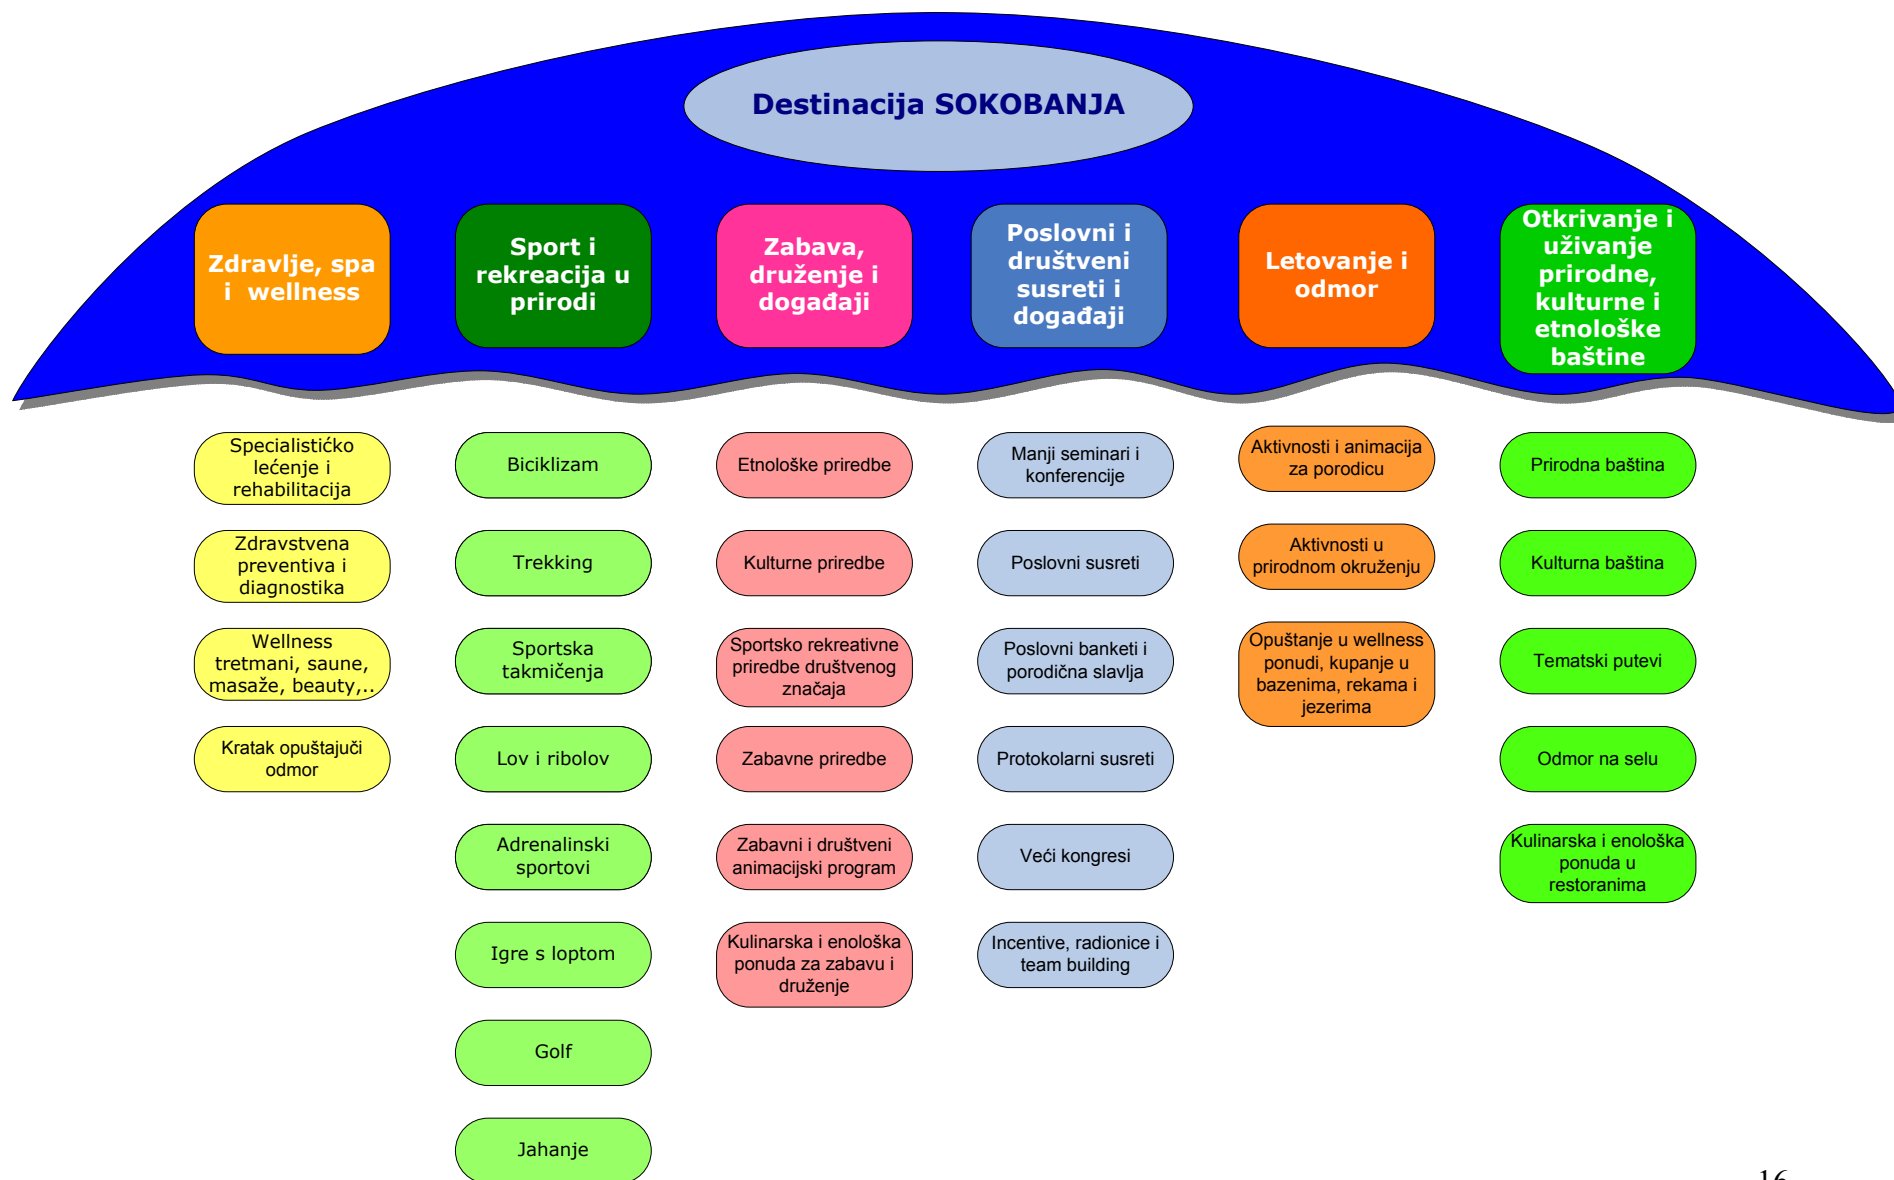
Destinacija SOKOBANJA

Zdravlje, spa i wellness

Sport i rekreacija u prirodi

Zabava, druženje i događaji

Poslovni i društveni susreti i događaji

Letovanje i odmor

Otkrivanje i uživanje prirodne, kulturne i etnološke baštine

Specialistićko lećenje i rehabilitacija

Zdravstvena preventiva i diagnostika

Wellness tretmani, saune, masaže, beauty,..

Kratak opuštajući odmor

Biciklizam

Trekking

Sportska takmičenja

Lov i ribolov

Adrenalinski sportovi

Igre s loptom

Golf

Jahanje

Etnološke priredbe

Kulturne priredbe

Sportsko rekreativne priredbe društvenog značaja

Zabavne priredbe

Zabavni i društveni animacijski program

Kulinarska i enološka ponuda za zabavu i druženje

Manji seminari i konferencije

Poslovni susreti

Poslovni banketi i porodična slavlja

Protokolarni susreti

Veći kongresi

Incentive, radionice i team building

Aktivnosti i animacija za porodicu

Aktivnosti u prirodnom okruženju

Opuštanje u wellness ponudi, kupanje u bazenima, rekama i jezerima

Prirodna baština

Kulturna baština

Tematski putevi

Odmor na selu

Kulinarska i enološka ponuda u restoranima

16